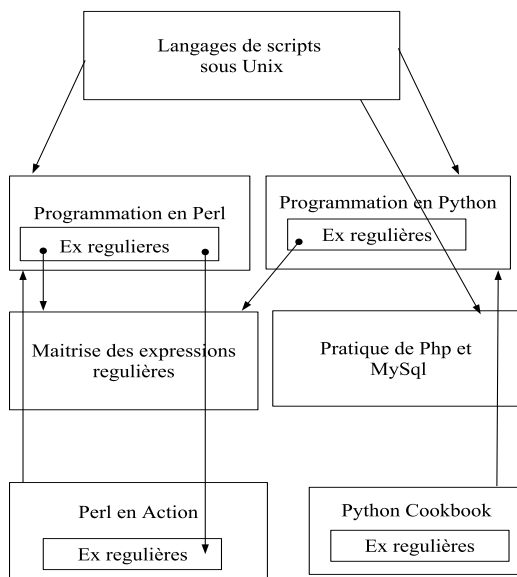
Langages de scripts sous Unix

Programmation en Perl

Ex regulieres

Programmation en Python

Ex regulières

Maitrise des expressions regulières

Pratique de Php et MySql

Perl en Action

Ex regulières

Python Cookbook

Ex regulières